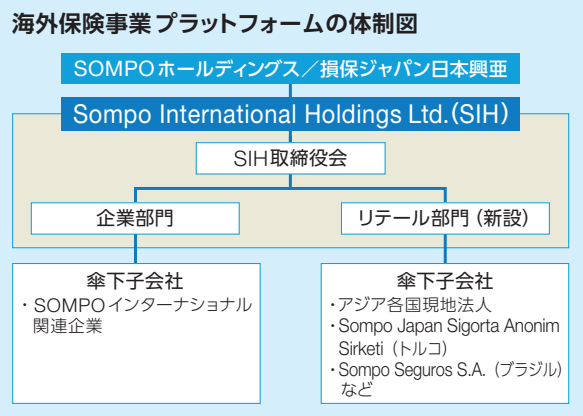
海外保険事業 プラットフォームの体制図

SOMPOホールディングス／損保ジャパン日本興亜

Sompo International Holdings Ltd.（SIH）

SIH取締役会

企業部門

リテール部門（新設）

傘下子会社
・SOMPOインターナショナル関連企業

傘下子会社
・アジア各国現地法人
・Sompo Japan Sigorta Anonim Sirketi（トルコ）
・Sompo Seguros S.A.（ブラジル）
など